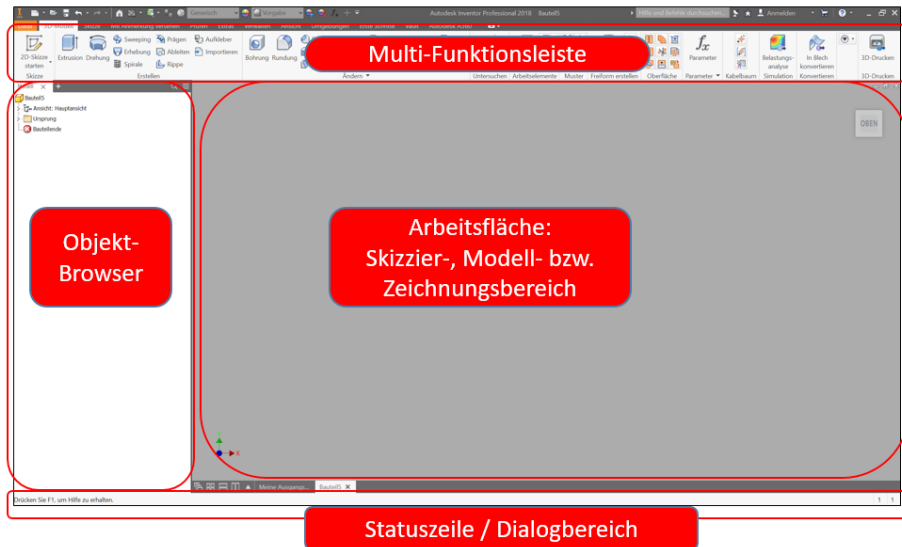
Autodesk Inventor Professional 2018 Bauteil5

Hilfe und Befehle durchsuchen...

Anmelden

Generisch

Vorgabe

2D-Skizze starten

Skizze

Extrusion

Drehung

Sweeping

Erhebung

Spirale

Prägen

Ableiten

Rippe

Aufkleber

Importieren

Erstellen

Bohrung

Rundung

Multi-Funktionsleiste

Ändern

Untersuchen

Arbeitselemente

Muster

Freiform erstellen

Oberfläche

Parameter

Parameter

Kabelbaum

Belastungsanalyse

Simulation

In Blech konvertieren

Konvertieren

3D-Drucken

3D-Drucken

Bauteil5

Ansicht: Hauptansicht

Ursprung

Bauteilende

OBEN

Objekt-Browser

Arbeitsfläche:
Skizzier-, Modell- bzw. Zeichnungsbereich

Meine Ausgangs...

Bauteil5

Drücken Sie F1, um Hilfe zu erhalten.

1 1

Statuszeile / Dialogbereich